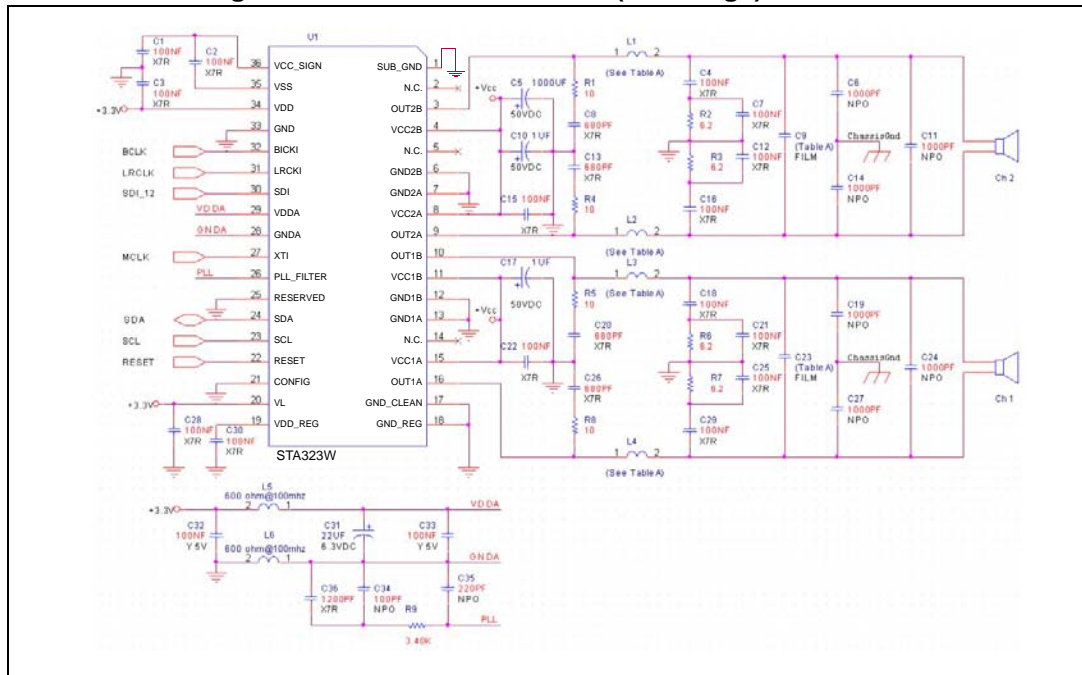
U1

C1 100NF X7R
C2 100NF X7R
C3 100NF X7R
+3.3V

36 VCC_SIGN
35 VSS
34 VDD
33 GND
32 BICKI
31 LRCKI
30 SDI
29 VDDA
28 GNDA
27 XTI
26 PLL_FILTER
25 RESERVED
24 SDA
23 SCL
22 RESET
21 CONFIG
20 VL
19 VDD_REG

SUB_GND 1
N.C. 2
OUT2B 3
VCC2B 4
N.C. 5
GND2B 6
GND2A 7
VCC2A 8
OUT2A 9
OUT1B 10
VCC1B 11
GND1B 12
GND1A 13
N.C. 14
VCC1A 15
OUT1A 16
GND_CLEAN 17
GND_REG 18

BCLK
LRCLK
SDI_12
VDDA
GNDA
MCLK
PLL
SDA
SCL
RESET
+3.3V
C28 100NF X7R
C30 100NF X7R
STA323W

+Vcc
C5 1000UF 50VDC
C10 1UF 50VDC
C15 100NF X7R
R1 10
C8 680PF X7R
C13 680PF X7R
R4 10
L1 1 2 (See Table A)
L2 1 2 (See Table A)
C4 100NF X7R
R2 6.2
C7 100NF X7R
R3 6.2
C12 100NF X7R
C16 100NF X7R
C9 (Table A) FILM
C6 1000PF NPO
ChassisGnd
C14 1000PF NPO
C11 1000PF NPO
Ch 2

C17 1UF 50VDC
+Vcc
C22 100NF X7R
R5 10
C20 680PF X7R
C26 680PF X7R
R8 10
L3 1 2 (See Table A)
L4 1 2 (See Table A)
C18 100NF X7R
R6 6.2
C21 100NF X7R
R7 6.2
C25 100NF X7R
C29 100NF X7R
C23 (Table A) FILM
C19 1000PF NPO
ChassisGnd
C27 1000PF NPO
C24 1000PF NPO
Ch 1

+3.3V
L5 600 ohm@100mhz 2 1
VDDA
C32 100NF Y5V
L6 600 ohm@100mhz 2 1
C31 22UF 6.3VDC
C33 100NF Y5V
GNDA
C36 1200PF X7R
C34 100PF NPO
R9 3.40K
C35 220PF NPO
PLL